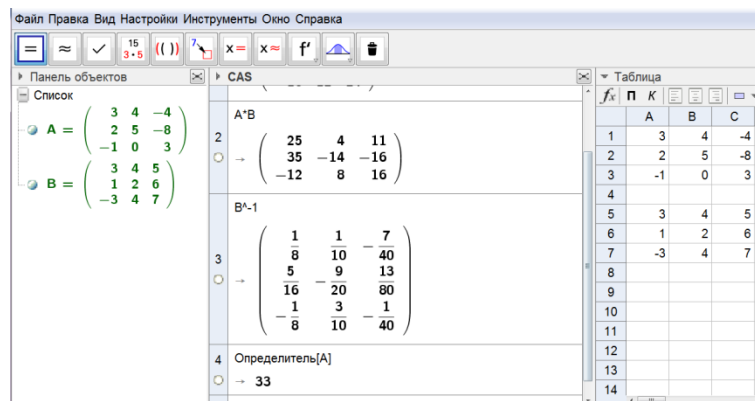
Файл Правка Вид Настройки Инструменты Окно Справка

$=$ $\approx$ $\checkmark$ $\frac{15}{3\cdot5}$ (( )) $x=$ $x\approx$ f'

▸ Панель объектов

Список

$A = \begin{pmatrix} 3 & 4 & -4 \\ 2 & 5 & -8 \\ -1 & 0 & 3 \end{pmatrix}$

$B = \begin{pmatrix} 3 & 4 & 5 \\ 1 & 2 & 6 \\ -3 & 4 & 7 \end{pmatrix}$

▸ CAS

A*B

2

$\rightarrow \begin{pmatrix} 25 & 4 & 11 \\ 35 & -14 & -16 \\ -12 & 8 & 16 \end{pmatrix}$

B^-1

3

$\rightarrow \begin{pmatrix} \frac{1}{8} & \frac{1}{10} & -\frac{7}{40} \\ \frac{5}{16} & -\frac{9}{20} & \frac{13}{80} \\ -\frac{1}{8} & \frac{3}{10} & -\frac{1}{40} \end{pmatrix}$

4 Определитель[A]

$\rightarrow$ 33

▾ Таблица

| | A | B | C |
|---|---|---|---|
| 1 | 3 | 4 | -4 |
| 2 | 2 | 5 | -8 |
| 3 | -1 | 0 | 3 |
| 4 | | | |
| 5 | 3 | 4 | 5 |
| 6 | 1 | 2 | 6 |
| 7 | -3 | 4 | 7 |
| 8 | | | |
| 9 | | | |
| 10 | | | |
| 11 | | | |
| 12 | | | |
| 13 | | | |
| 14 | | | |